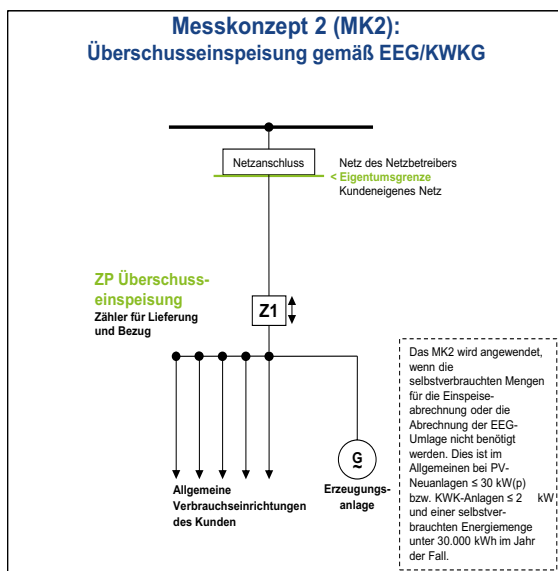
Messkonzept 2 (MK2):
Überschusseinspeisung gemäß EEG/KWKG

Netzanschluss

Netz des Netzbetreibers
< Eigentumsgrenze
Kundeneigenes Netz

ZP Überschusseinspeisung
Zähler für Lieferung und Bezug

Z1

G
~

Allgemeine Verbrauchseinrichtungen des Kunden

Erzeugungsanlage

Das MK2 wird angewendet, wenn die selbstverbrauchten Mengen für die Einspeiseabrechnung oder die Abrechnung der EEG-Umlage nicht benötigt werden. Dies ist im Allgemeinen bei PV-Neuanlagen ≤ 30 kW(p) bzw. KWK-Anlagen ≤ 2 kW und einer selbstverbrauchten Energiemenge unter 30.000 kWh im Jahr der Fall.